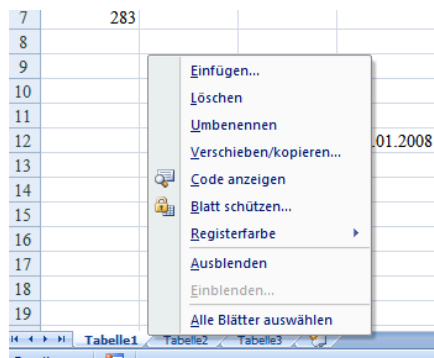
7 283
8
9
10
11
12 .01.2008
13
14
15
16
17
18
19

Einfügen...
Löschen
Umbenennen
Verschieben/kopieren...
Code anzeigen
Blatt schützen...
Registerfarbe
Ausblenden
Einblenden...
Alle Blätter auswählen

Tabelle1 Tabelle2 Tabelle3